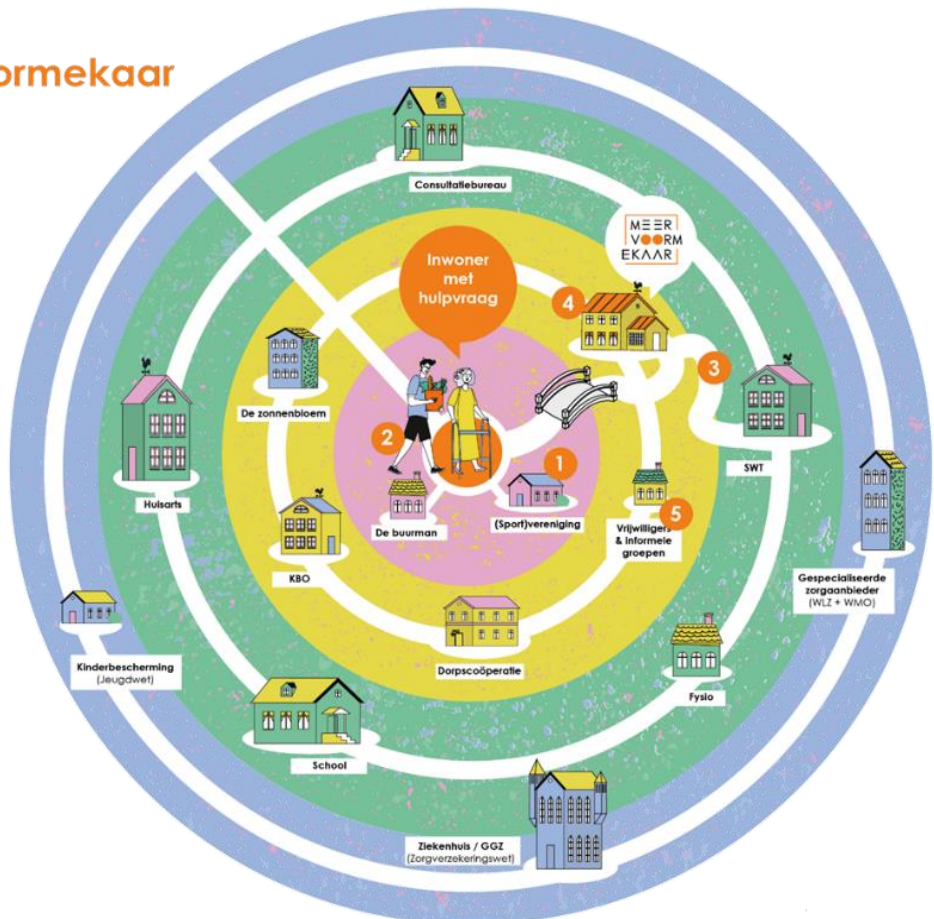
ormekaar

Consultatiebureau

MEER VOORM EKAAR

Inwoner met hulpvraag

4

3

De zonnenbloem

2

1

SWT

Huisarts

De buurman

(Sport)vereniging

5

Vrijwilligers & informele groepen

KBO

Gespecialiseerde zorgaanbieder (WLZ + WMO)

Kinderbescherming (Jeugdwet)

Dorpscoöperatie

Fysio

School

Ziekenhuis / GGZ (Zorgverzekeringswet)